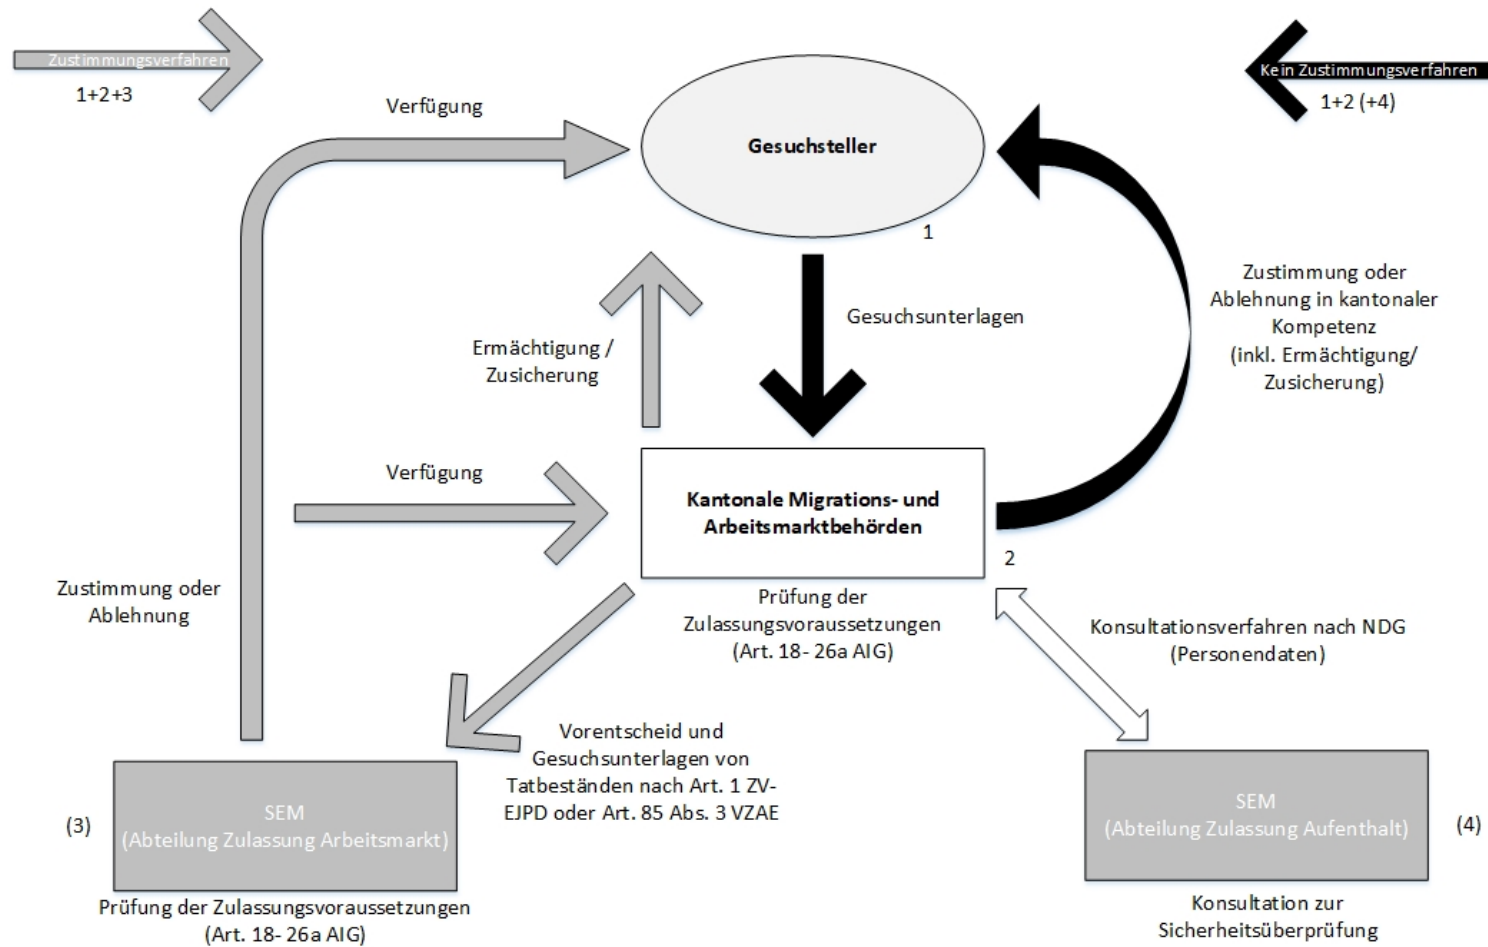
Zustimmungsverfahren
1+2+3

Kein Zustimmungsverfahren
1+2 (+4)

Verfügung

Gesuchsteller
1

Gesuchsunterlagen

Zustimmung oder Ablehnung in kantonaler Kompetenz (inkl. Ermächtigung/ Zusicherung)

Ermächtigung / Zusicherung

Verfügung

Kantonale Migrations- und Arbeitsmarktbehörden
2

Prüfung der Zulassungsvoraussetzungen (Art. 18- 26a AIG)

Zustimmung oder Ablehnung

Konsultationsverfahren nach NDG (Personendaten)

Vorentscheid und Gesuchsunterlagen von Tatbeständen nach Art. 1 ZV-EJPD oder Art. 85 Abs. 3 VZAE

(3)
SEM
(Abteilung Zulassung Arbeitsmarkt)
Prüfung der Zulassungsvoraussetzungen (Art. 18- 26a AIG)

SEM
(Abteilung Zulassung Aufenthalt)
(4)
Konsultation zur Sicherheitsüberprüfung